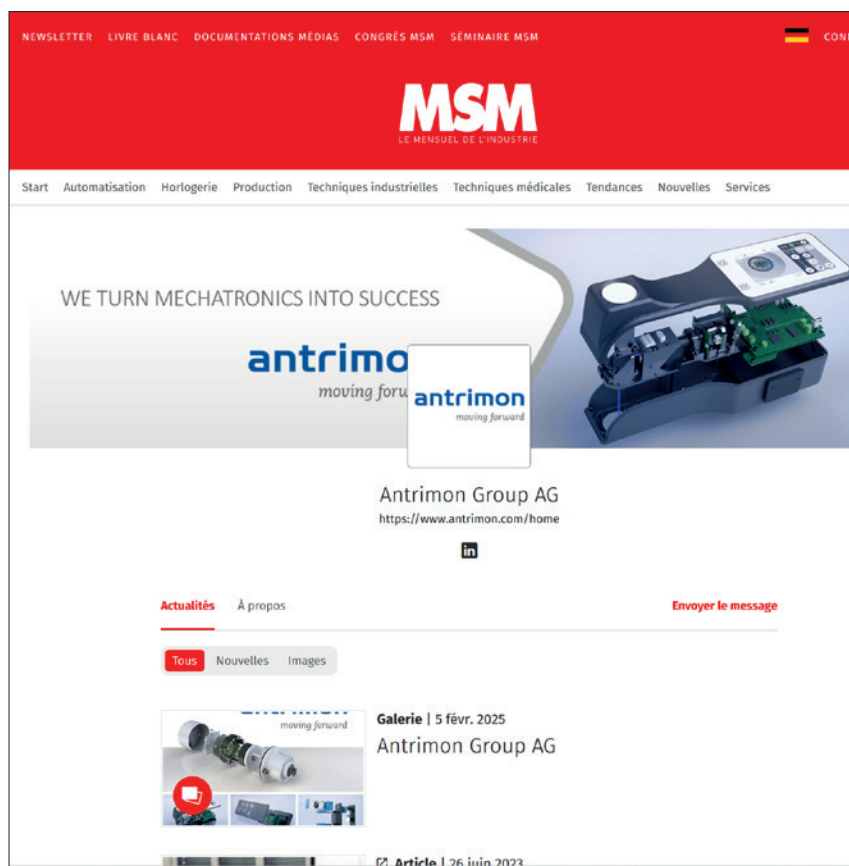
NEWSLETTER LIVRE BLANC DOCUMENTATIONS MÉDIAS CONGRÈS MSM SÉMINAIRE MSM CON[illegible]

MSM
LE MENSUEL DE L'INDUSTRIE

Start Automatisation Horlogerie Production Techniques industrielles Techniques médicales Tendances Nouvelles Services

WE TURN MECHATRONICS INTO SUCCESS
antrimon
moving forw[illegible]

antrimon
moving forward

Antrimon Group AG
https://www.antrimon.com/home

in

Actualités À propos Envoyer le message

Tous Nouvelles Images

moving forward

Galerie | 5 févr. 2025
Antrimon Group AG

Article | 26 juin 2023